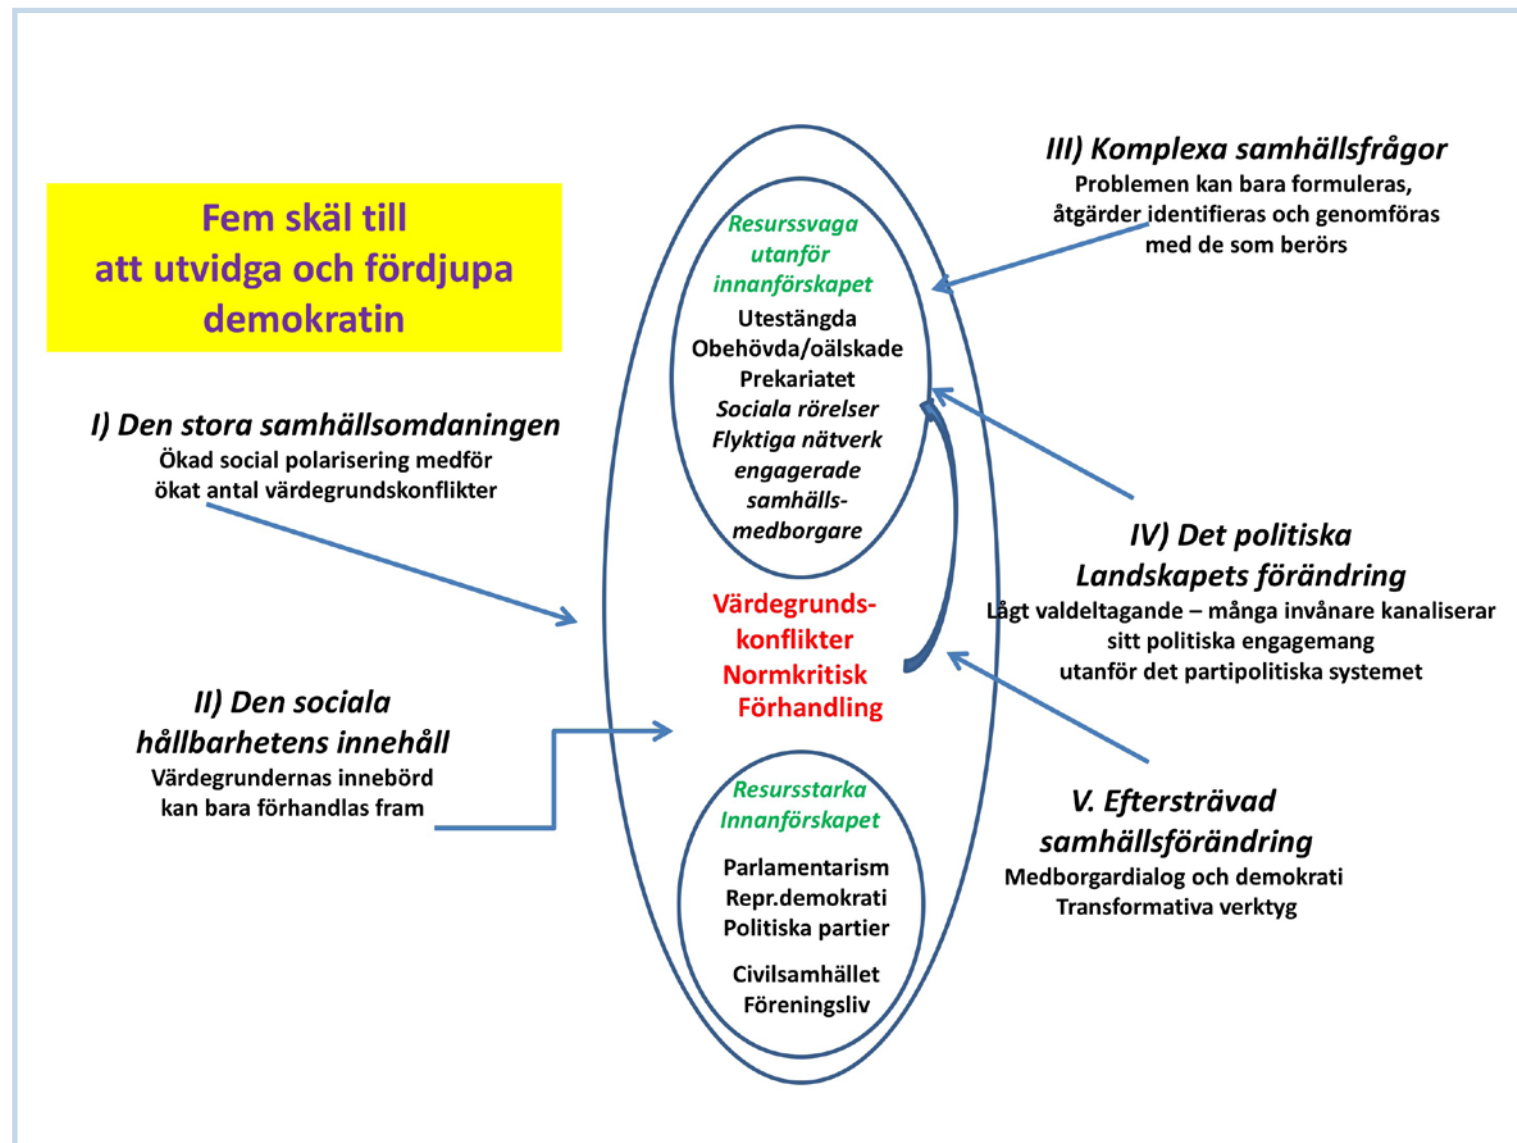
Fem skäl till att utvidga och fördjupa demokratin

III) Komplexa samhällsfrågor
Problemen kan bara formuleras, åtgärder identifieras och genomföras med de som berörs

Resurssvaga utanför innanförskapet
Utestängda
Obehövda/oälskade
Prekariatet
Sociala rörelser
Flyktiga nätverk
engagerade samhällsmedborgare

I) Den stora samhällsomdaningen
Ökad social polarisering medför ökat antal värdegrundskonflikter

Värdegrunds-konflikter
Normkritisk Förhandling

IV) Det politiska Landskapets förändring
Lågt valdeltagande – många invånare kanaliserar sitt politiska engagemang utanför det partipolitiska systemet

II) Den sociala hållbarhetens innehåll
Värdegrundernas innebörd kan bara förhandlas fram

Resursstarka Innanförskapet
Parlamentarism
Repr.demokrati
Politiska partier
Civilsamhället
Föreningsliv

V. Eftersträvad samhällsförändring
Medborgardialog och demokrati
Transformativa verktyg